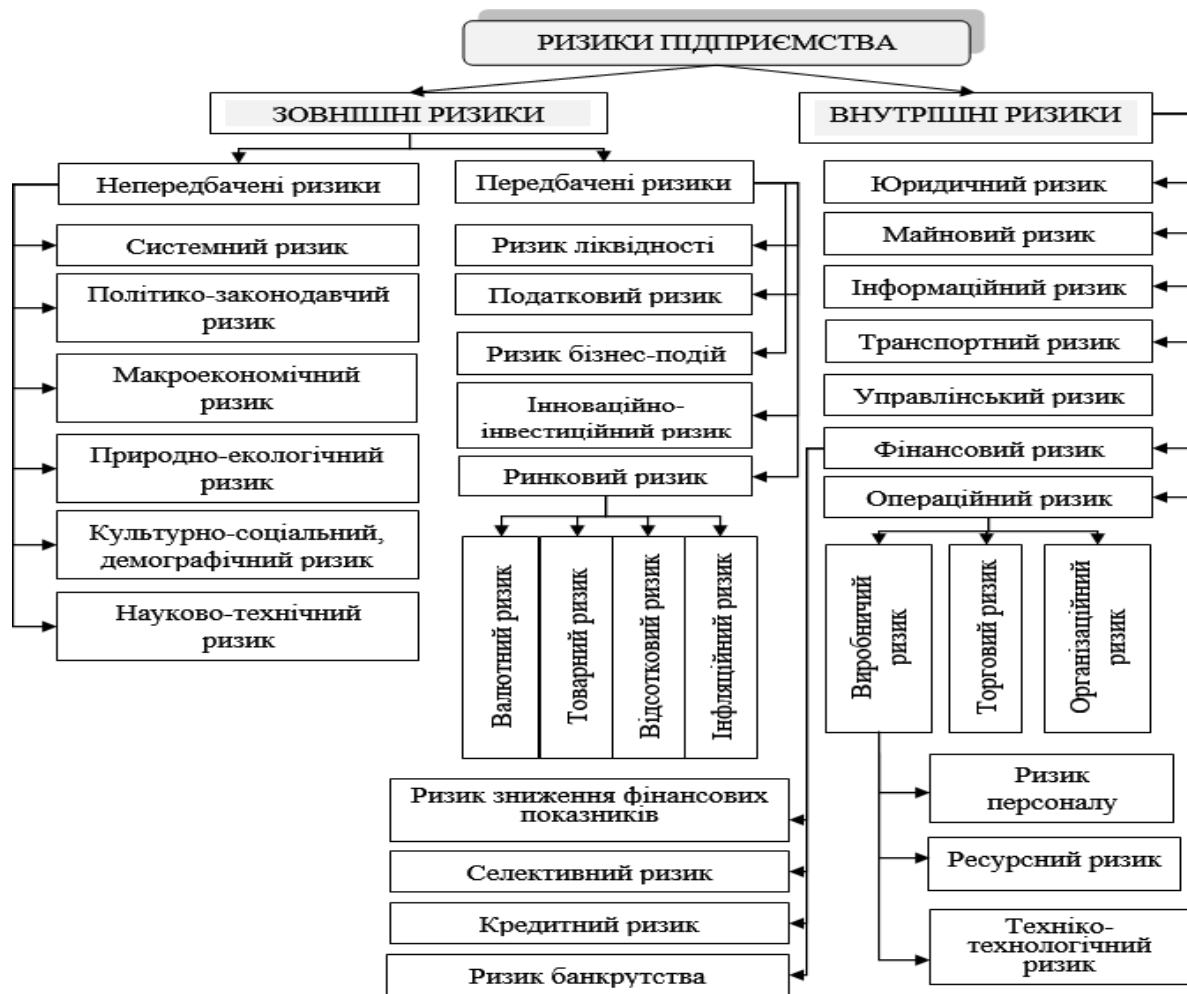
РИЗИКИ ПІДПРИЄМСТВА

ЗОВНІШНІ РИЗИКИ

ВНУТРІШНІ РИЗИКИ

Непередбачені ризики

Системний ризик

Політико-законодавчий ризик

Макроекономічний ризик

Природно-екологічний ризик

Культурно-соціальний, демографічний ризик

Науково-технічний ризик

Передбачені ризики

Ризик ліквідності

Податковий ризик

Ризик бізнес-подій

Інноваційно-інвестиційний ризик

Ринковий ризик

Валютний ризик

Товарний ризик

Відсотковий ризик

Інфляційний ризик

Юридичний ризик

Майновий ризик

Інформаційний ризик

Транспортний ризик

Управлінський ризик

Фінансовий ризик

Операційний ризик

Виробничий ризик

Торговий ризик

Організаційний ризик

Ризик персоналу

Ресурсний ризик

Техніко-технологічний ризик

Ризик зниження фінансових показників

Селективний ризик

Кредитний ризик

Ризик банкрутства